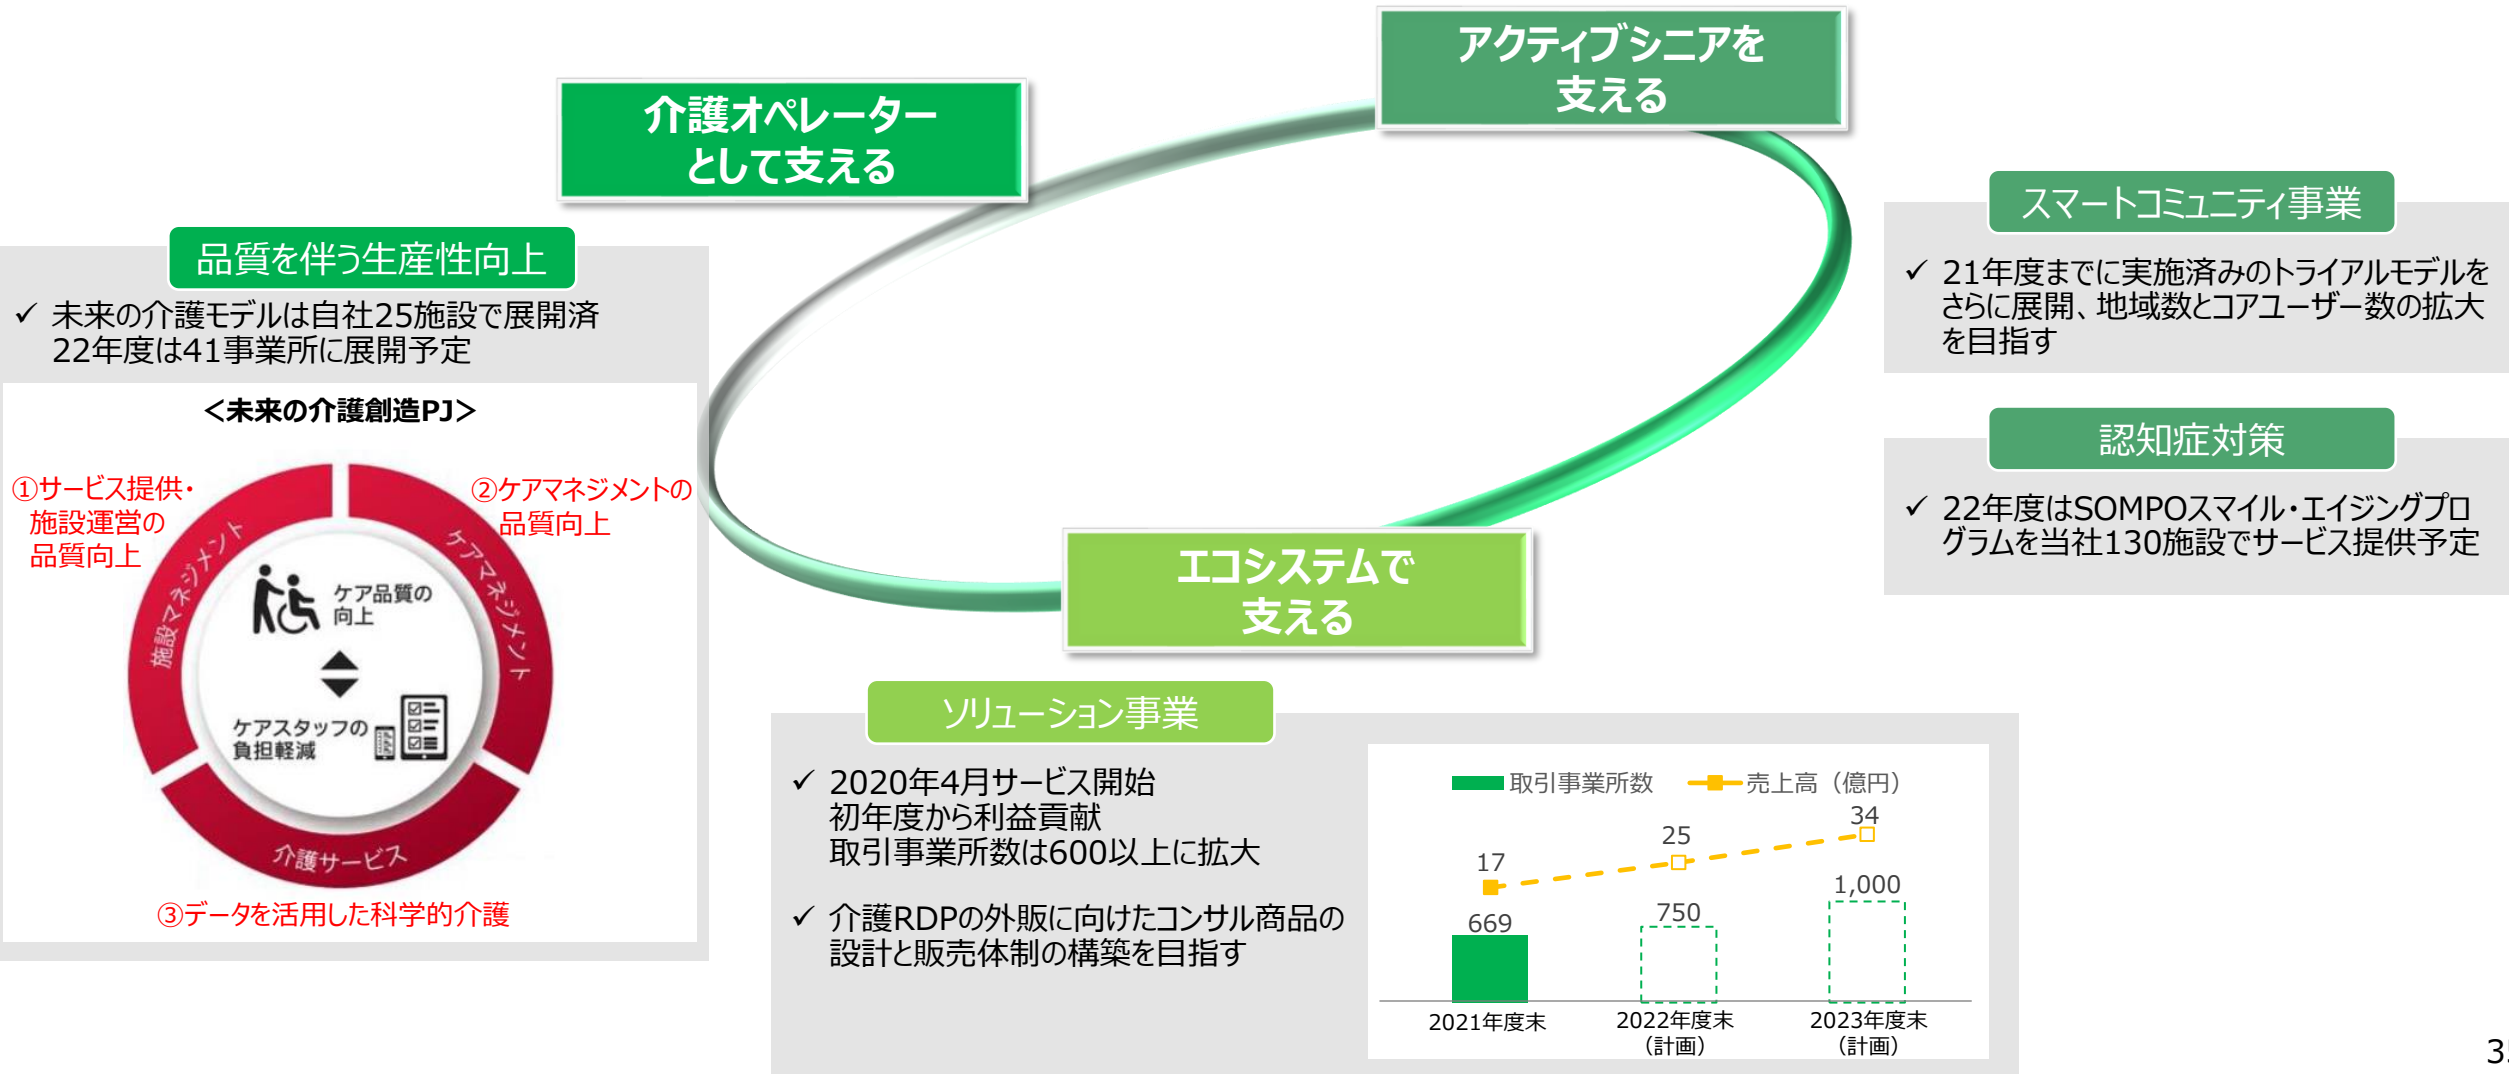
介護オペレーターとして支える

アクティブシニアを支える

エコシステムで支える

品質を伴う生産性向上

✓ 未来の介護モデルは自社25施設で展開済 22年度は41事業所に展開予定

<未来の介護創造PJ>

①サービス提供・施設運営の品質向上

②ケアマネジメントの品質向上

施設マネジメント

ケアマネジメント

ケア品質の向上

ケアスタッフの負担軽減

介護サービス

③データを活用した科学的介護

スマートコミュニティ事業

✓ 21年度までに実施済みのトライアルモデルをさらに展開、地域数とコアユーザー数の拡大を目指す

認知症対策

✓ 22年度はSOMPOスマイル・エイジングプログラムを当社130施設でサービス提供予定

ソリューション事業

✓ 2020年4月サービス開始 初年度から利益貢献 取引事業所数は600以上に拡大

✓ 介護RDPの外販に向けたコンサル商品の設計と販売体制の構築を目指す

取引事業所数　売上高（億円）

17
25
34
669
750
1,000

2021年度末
2022年度末（計画）
2023年度末（計画）

3